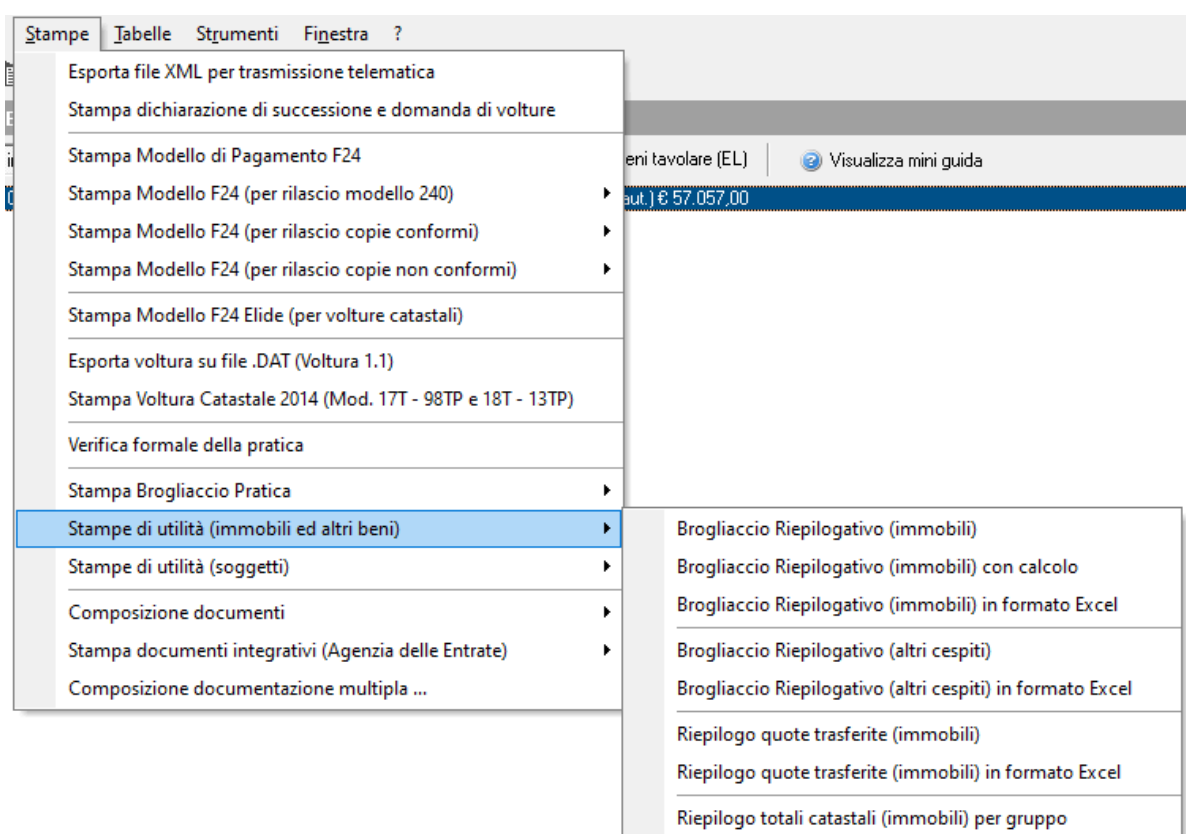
Stampe Tabelle Strumenti Finestra ?

Esporta file XML per trasmissione telematica
Stampa dichiarazione di successione e domanda di volture

Stampa Modello di Pagamento F24
Stampa Modello F24 (per rilascio modello 240)
Stampa Modello F24 (per rilascio copie conformi)
Stampa Modello F24 (per rilascio copie non conformi)

Stampa Modello F24 Elide (per volture catastali)

Esporta voltura su file .DAT (Voltura 1.1)
Stampa Voltura Catastale 2014 (Mod. 17T - 98TP e 18T - 13TP)

Verifica formale della pratica

Stampa Brogliaccio Pratica
Stampe di utilità (immobili ed altri beni)
Stampe di utilità (soggetti)

Composizione documenti
Stampa documenti integrativi (Agenzia delle Entrate)
Composizione documentazione multipla ...

eni tavolare (EL)
Visualizza mini guida
aut.) € 57.057,00

Brogliaccio Riepilogativo (immobili)
Brogliaccio Riepilogativo (immobili) con calcolo
Brogliaccio Riepilogativo (immobili) in formato Excel

Brogliaccio Riepilogativo (altri cespiti)
Brogliaccio Riepilogativo (altri cespiti) in formato Excel

Riepilogo quote trasferite (immobili)
Riepilogo quote trasferite (immobili) in formato Excel

Riepilogo totali catastali (immobili) per gruppo